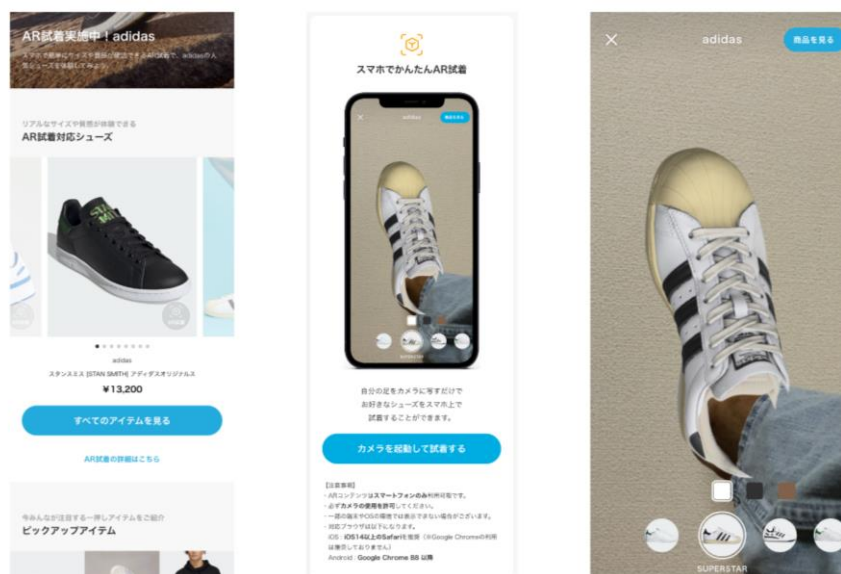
AR試着実施中！adidas

スマホで簡単にサイズ感等の確認できるAR試着で、adidasの人気シューズを体験してみよう

リアルなサイズや質感が体験できる
AR試着対応シューズ

adidas
スタンスミス [STAN SMITH] アディダスオリジナルス
¥13,200

すべてのアイテムを見る

AR試着の詳細はこちら

今みんなが注目する一押しアイテムをご紹介
ピックアップアイテム

スマホでかんたんAR試着

adidas

SUPERSTAR

自分の足をカメラに写すだけで
お好きなシューズをスマホ上で
試着することができます。

カメラを起動して試着する

[注意事項]
・ARコンテンツはスマートフォンのみ利用可能です。
・必ずカメラの使用を許可してください。
・一部の端末やOSの環境では表示できない場合がございます。
・対応ブラウザは以下になります。
iOS：iOS14以上のSafari推奨 (※Google Chromeの利用は推奨しておりません)
Android：Google Chrome 88 以降

adidas
商品を見る

SUPERSTAR